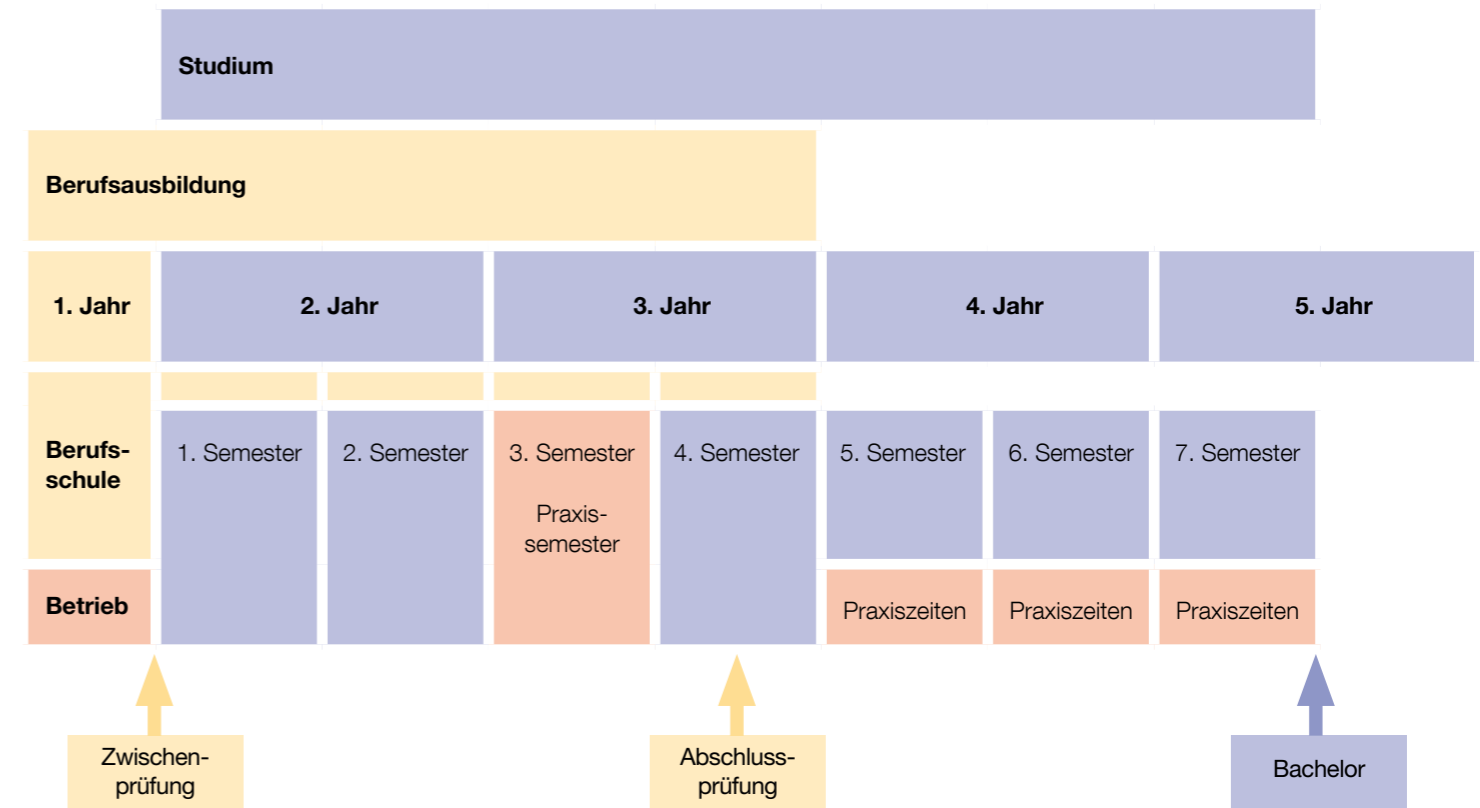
Studium

Berufsausbildung

1. Jahr

2. Jahr

3. Jahr

4. Jahr

5. Jahr

Berufsschule

1. Semester

2. Semester

3. Semester

Praxissemester

4. Semester

5. Semester

6. Semester

7. Semester

Betrieb

Praxiszeiten

Praxiszeiten

Praxiszeiten

Zwischenprüfung

Abschlussprüfung

Bachelor